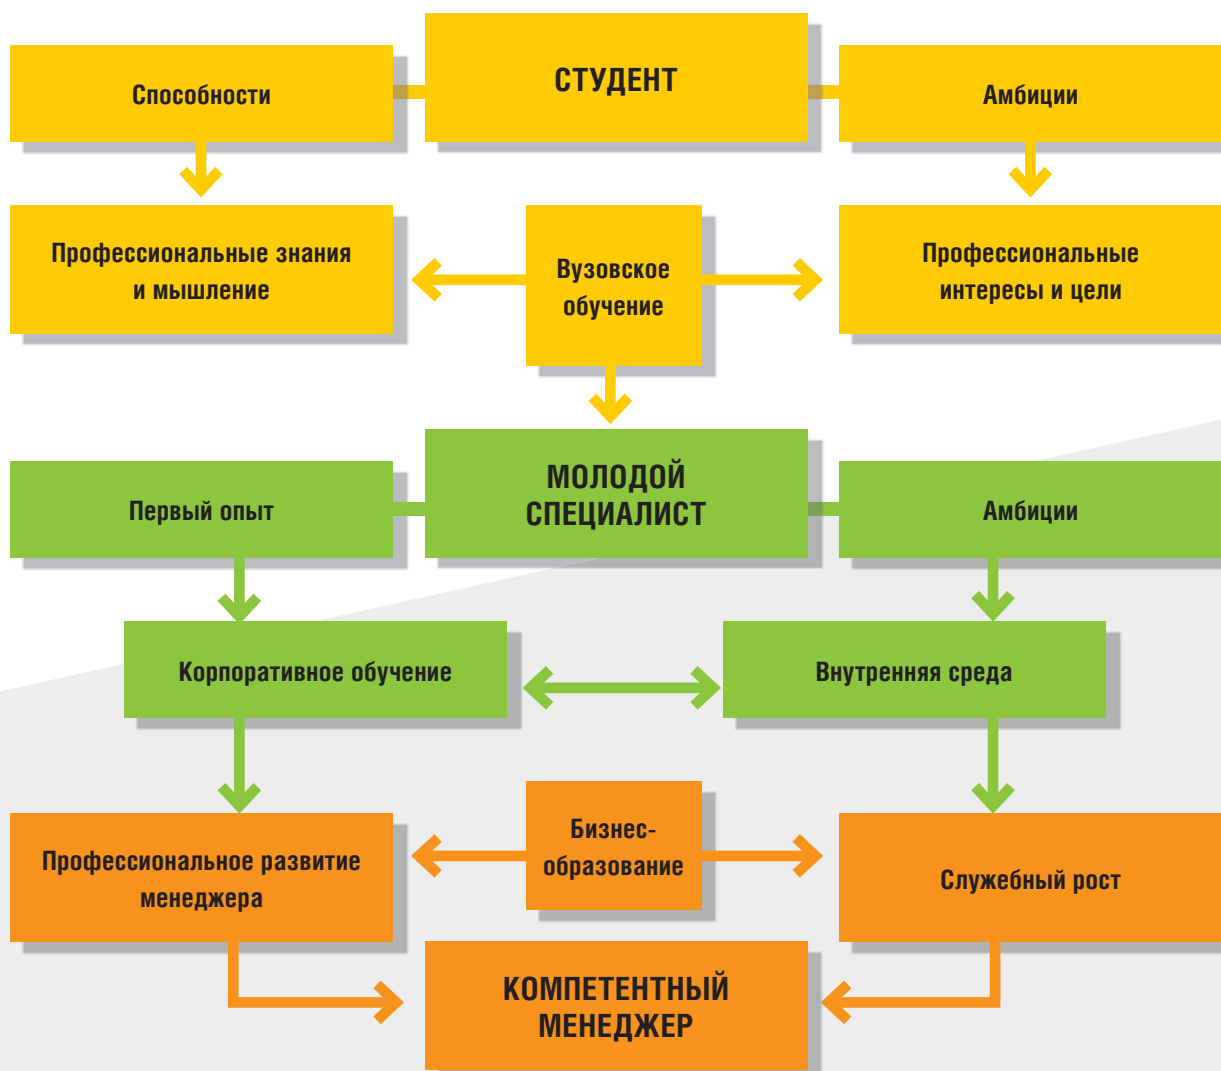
Способности

СТУДЕНТ

Амбиции

Профессиональные знания и мышление

Вузовское обучение

Профессиональные интересы и цели

Первый опыт

МОЛОДОЙ СПЕЦИАЛИСТ

Амбиции

Корпоративное обучение

Внутренняя среда

Профессиональное развитие менеджера

Бизнес-образование

Служебный рост

КОМПЕТЕНТНЫЙ МЕНЕДЖЕР